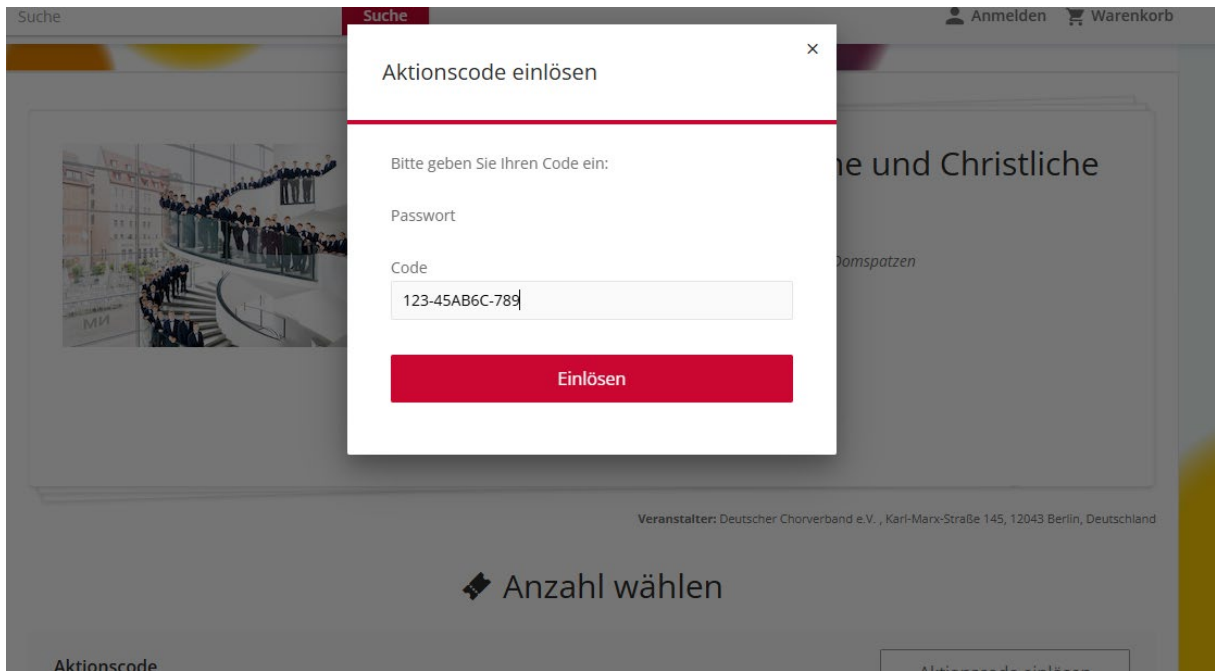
Suche
Suche
Anmelden Warenkorb

Aktionscode einlösen
×

Bitte geben Sie Ihren Code ein:

Passwort

Code
123-45AB6C-789

Einlösen

ne und Christliche

Domspatzen

Veranstalter: Deutscher Chorverband e.V. , Karl-Marx-Straße 145, 12043 Berlin, Deutschland

Anzahl wählen

Aktionscode
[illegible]